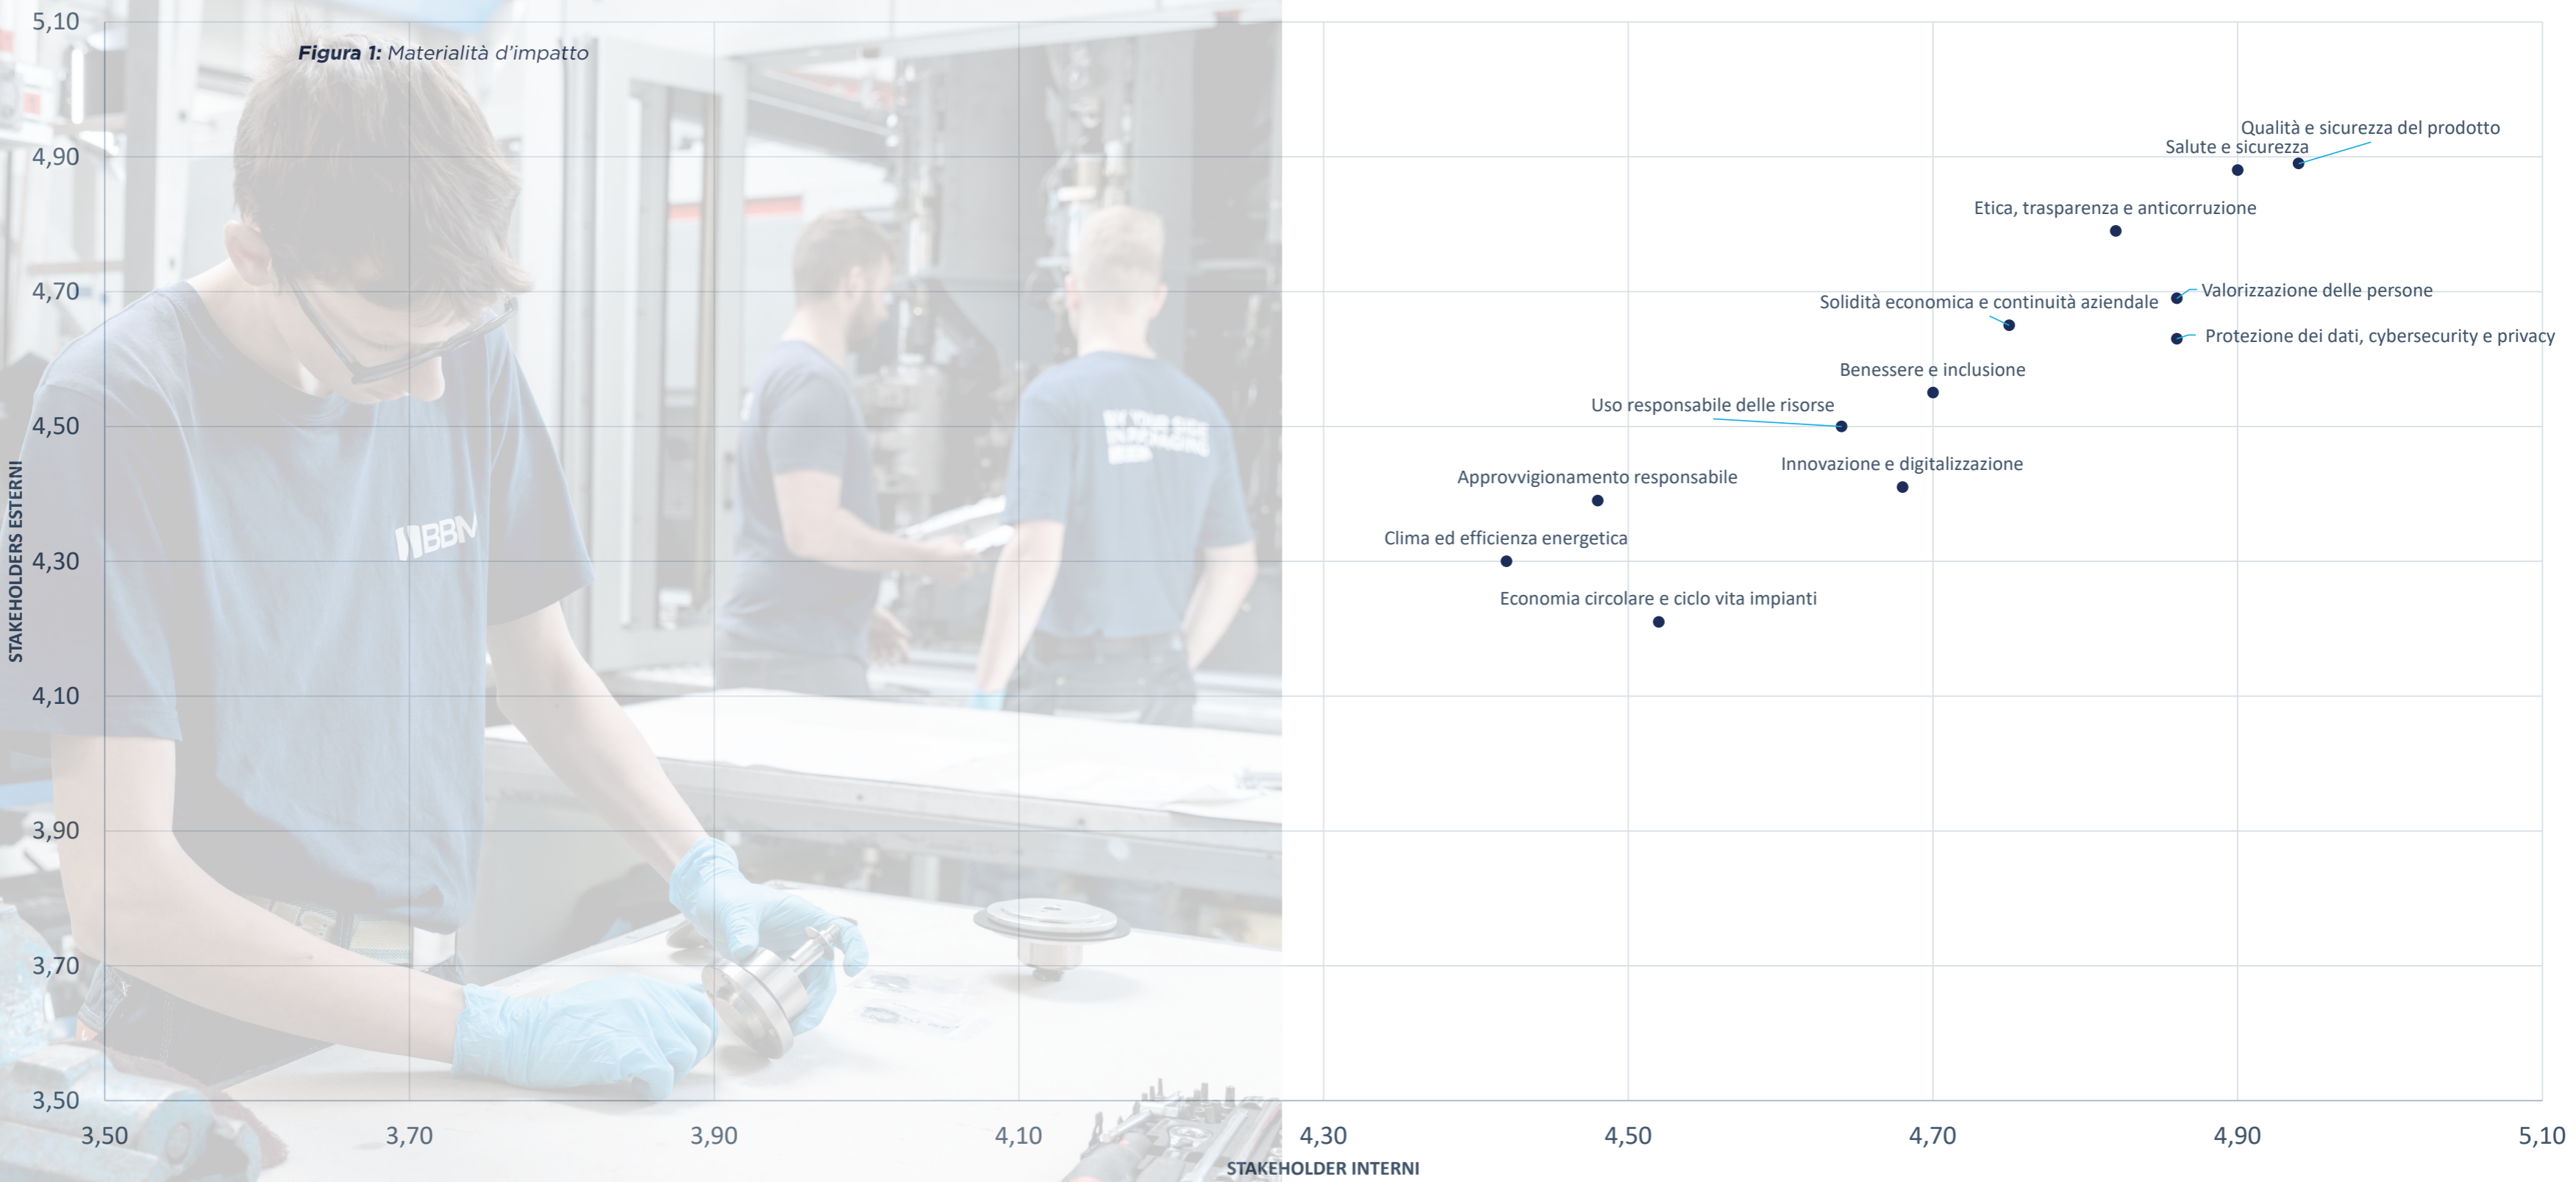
**Figura 1:** *Materialità d'impatto*

STAKEHOLDERS ESTERNI

5,10
4,90
4,70
4,50
4,30
4,10
3,90
3,70
3,50

Qualità e sicurezza del prodotto
Salute e sicurezza
Etica, trasparenza e anticorruzione
Valorizzazione delle persone
Solidità economica e continuità aziendale
Protezione dei dati, cybersecurity e privacy
Benessere e inclusione
Uso responsabile delle risorse
Innovazione e digitalizzazione
Approvvigionamento responsabile
Clima ed efficienza energetica
Economia circolare e ciclo vita impianti

3,50 3,70 3,90 4,10 4,30 4,50 4,70 4,90 5,10

STAKEHOLDER INTERNI

BBM